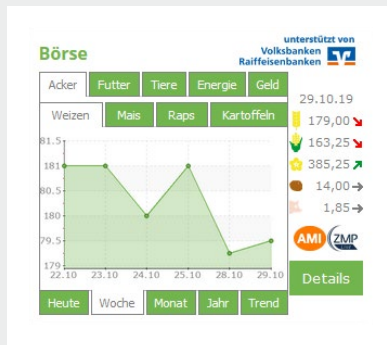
Börse

unterstützt von Volksbanken Raiffeisenbanken

Acker | Futter | Tiere | Energie | Geld

Weizen | Mais | Raps | Kartoffeln

181.5
181
180.5
180
179.5
179

22.10 23.10 24.10 25.10 28.10 29.10

Heute | Woche | Monat | Jahr | Trend

29.10.19
179,00
163,25
385,25
14,00
1,85

AMI ZMP

Details